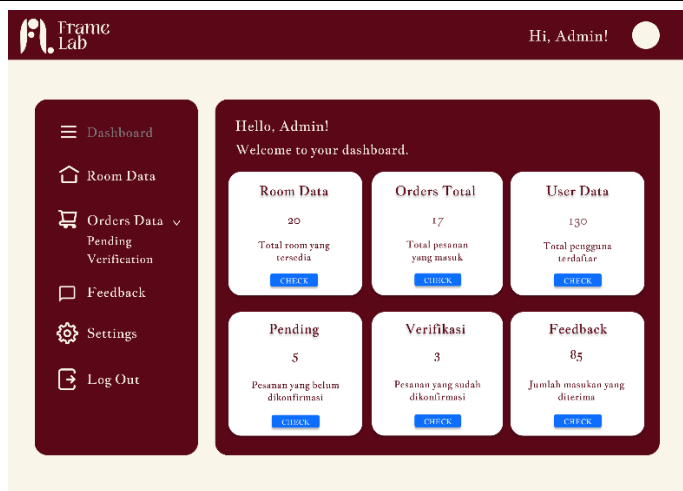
Frame Lab

Hi, Admin!

Dashboard

Room Data

Orders Data

Pending

Verification

Feedback

Settings

Log Out

Hello, Admin!

Welcome to your dashboard.

Room Data

20

Total room yang tersedia

CHECK

Orders Total

17

Total pesanan yang masuk

CHECK

User Data

130

Total pengguna terdaftar

CHECK

Pending

5

Pesanan yang belum dikonfirmasi

CHECK

Verifikasi

3

Pesanan yang sudah dikonfirmasi

CHECK

Feedback

85

Jumlah masukan yang diterima

CHECK